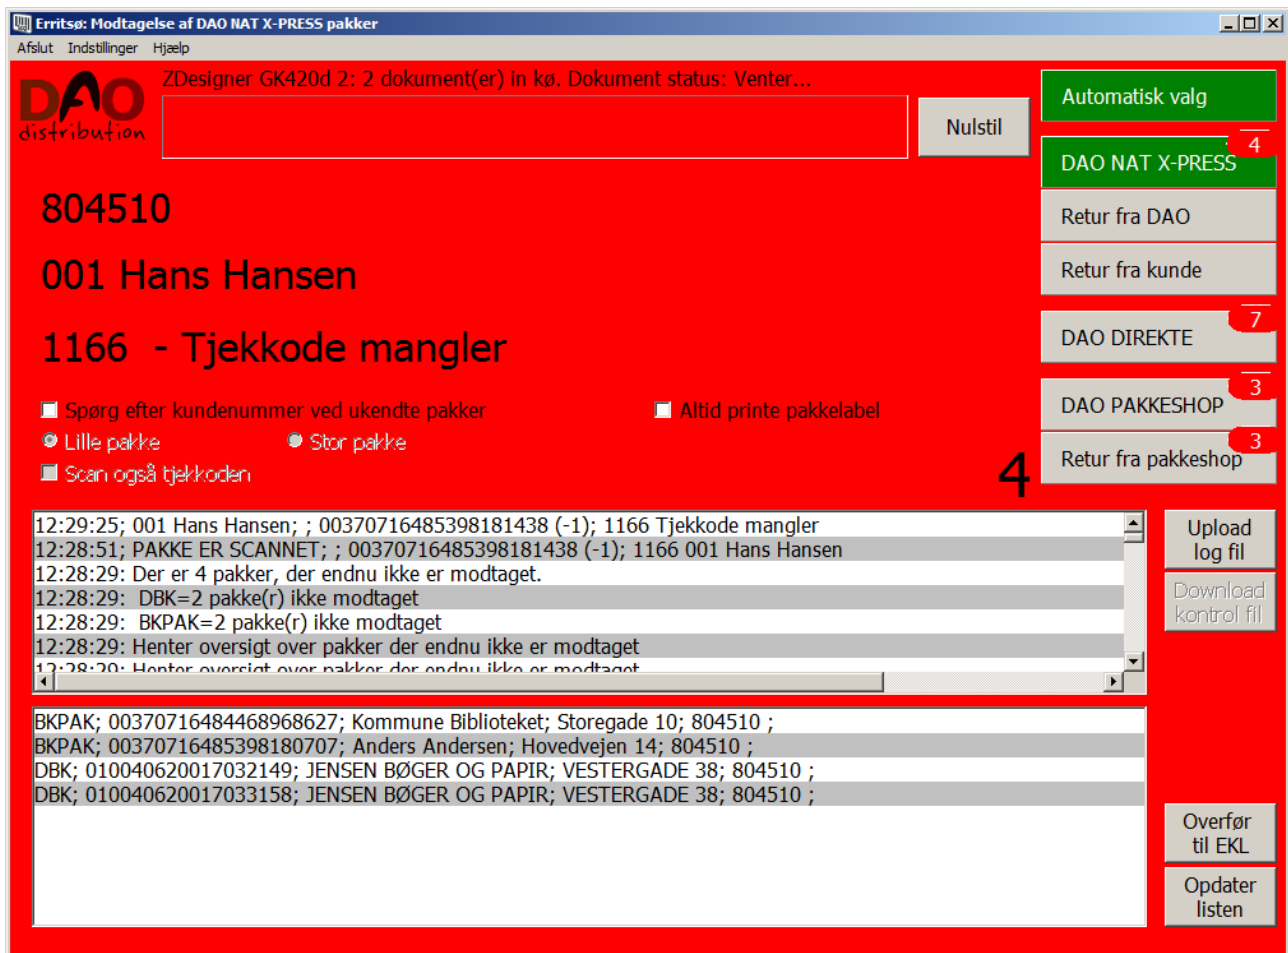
Erritsø: Modtagelse af DAO NAT X-PRESS pakker

Afslut Indstillinger Hjælp

DAO distribution

ZDesigner GK420d 2: 2 dokument(er) in kø. Dokument status: Venter...

Nulstil

Automatisk valg

DAO NAT X-PRESS 4

Retur fra DAO

Retur fra kunde

DAO DIREKTE 7

DAO PAKKESHOP 3

Retur fra pakkeshop 3

804510

001 Hans Hansen

1166 - Tjekkode mangler

Spørg efter kundenummer ved ukendte pakker

Altid printe pakkelabel

Lille pakke

Stor pakke

Scan også tjekkoden

4

12:29:25; 001 Hans Hansen; ; 00370716485398181438 (-1); 1166 Tjekkode mangler
12:28:51; PAKKE ER SCANNET; ; 00370716485398181438 (-1); 1166 001 Hans Hansen
12:28:29: Der er 4 pakker, der endnu ikke er modtaget.
12:28:29: DBK=2 pakke(r) ikke modtaget
12:28:29: BKPAK=2 pakke(r) ikke modtaget
12:28:29: Henter oversigt over pakker der endnu ikke er modtaget
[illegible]

Upload log fil

Download kontrol fil

BKPAK; 00370716484468968627; Kommune Biblioteket; Storegade 10; 804510 ;
BKPAK; 00370716485398180707; Anders Andersen; Hovedvejen 14; 804510 ;
DBK; 010040620017032149; JENSEN BØGER OG PAPIR; VESTERGADE 38; 804510 ;
DBK; 010040620017033158; JENSEN BØGER OG PAPIR; VESTERGADE 38; 804510 ;

Overfør til EKL

Opdater listen